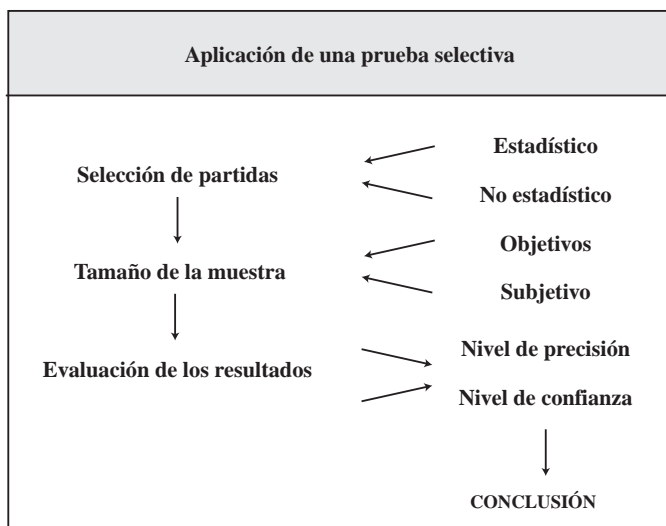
Aplicación de una prueba selectiva

Estadístico

Selección de partidas

No estadístico

Objetivos

Tamaño de la muestra

Subjetivo

Nivel de precisión

Evaluación de los resultados

Nivel de confianza

CONCLUSIÓN